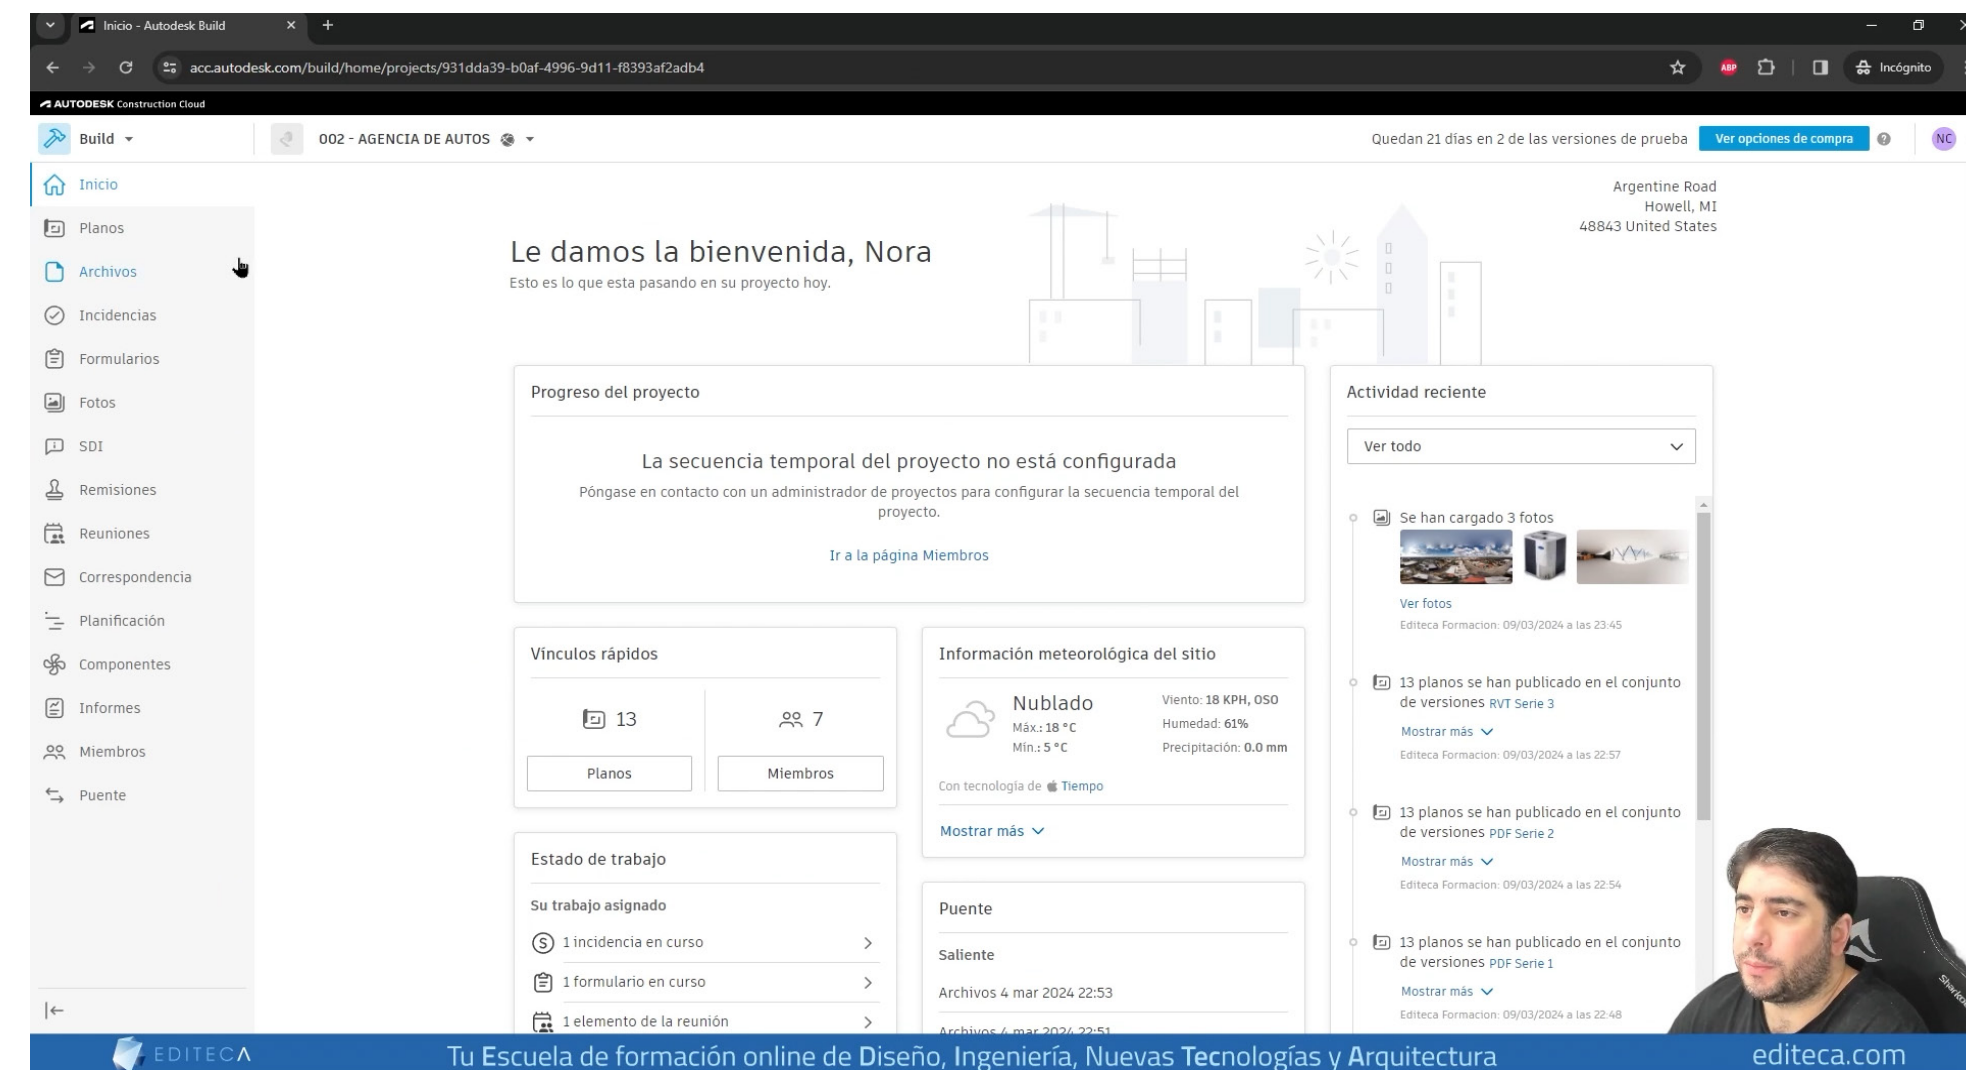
Inicio - Autodesk Build

acc.autodesk.com/build/home/projects/931dda39-b0af-4996-9d11-f8393af2adb4

Incógnito

AUTODESK Construction Cloud

Build

002 - AGENCIA DE AUTOS

Quedan 21 días en 2 de las versiones de prueba

Ver opciones de compra

NC

Inicio
Planos
Archivos
Incidencias
Formularios
Fotos
SDI
Remisiones
Reuniones
Correspondencia
Planificación
Componentes
Informes
Miembros
Puente

Argentine Road
Howell, MI
48843 United States

Le damos la bienvenida, Nora

Esto es lo que esta pasando en su proyecto hoy.

Progreso del proyecto

La secuencia temporal del proyecto no está configurada

Póngase en contacto con un administrador de proyectos para configurar la secuencia temporal del proyecto.

Ir a la página Miembros

Vínculos rápidos

13

7

Planos

Miembros

Información meteorológica del sitio

Nublado

Máx.: 18 °C

Mín.: 5 °C

Viento: 18 KPH, OSO

Humedad: 61%

Precipitación: 0.0 mm

Con tecnología de Tiempo

Mostrar más

Estado de trabajo

Su trabajo asignado

1 incidencia en curso

1 formulario en curso

1 elemento de la reunión

Puente

Saliente

Archivos 4 mar 2024 22:53

Archivos 4 mar 2024 22:51

Actividad reciente

Ver todo

Se han cargado 3 fotos

Ver fotos

Editeca Formacion: 09/03/2024 a las 23:45

13 planos se han publicado en el conjunto de versiones RVT Serie 3

Mostrar más

Editeca Formacion: 09/03/2024 a las 22:57

13 planos se han publicado en el conjunto de versiones PDF Serie 2

Mostrar más

Editeca Formacion: 09/03/2024 a las 22:54

13 planos se han publicado en el conjunto de versiones PDF Serie 1

Mostrar más

Editeca Formacion: 09/03/2024 a las 22:48

EDITECA

Tu Escuela de formación online de Diseño, Ingeniería, Nuevas Tecnologías y Arquitectura

editeca.com